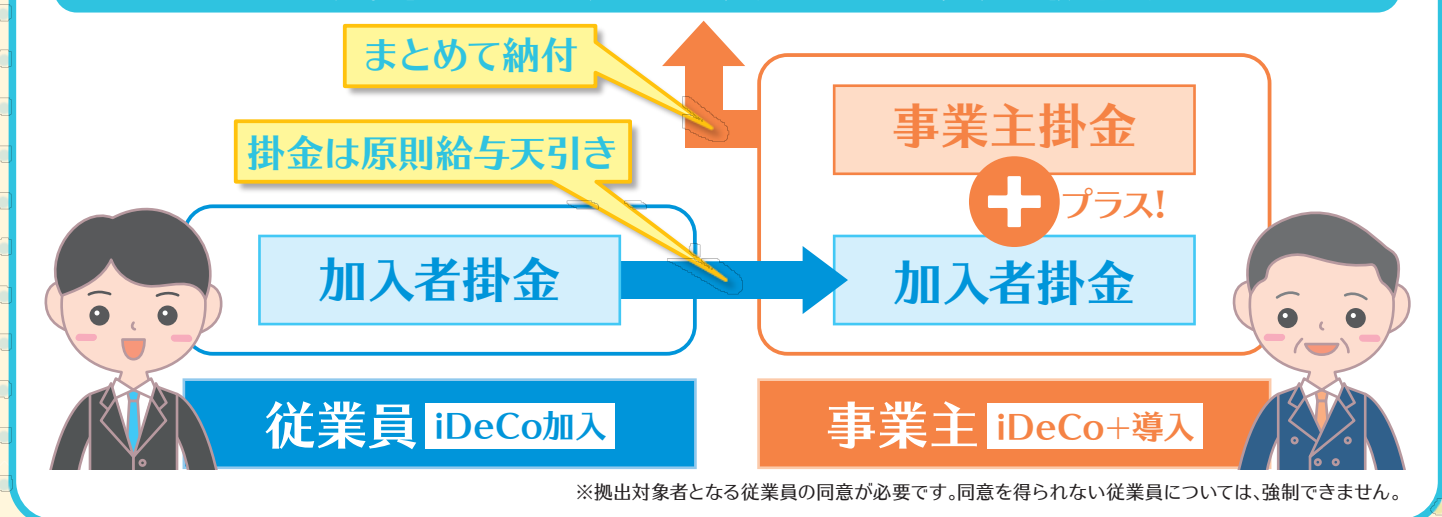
まとめて納付

掛金は原則給与天引き

事業主掛金

プラス!

加入者掛金

加入者掛金

従業員 iDeCo加入

事業主 iDeCo+導入

※拠出対象者となる従業員の同意が必要です。同意を得られない従業員については、強制できません。